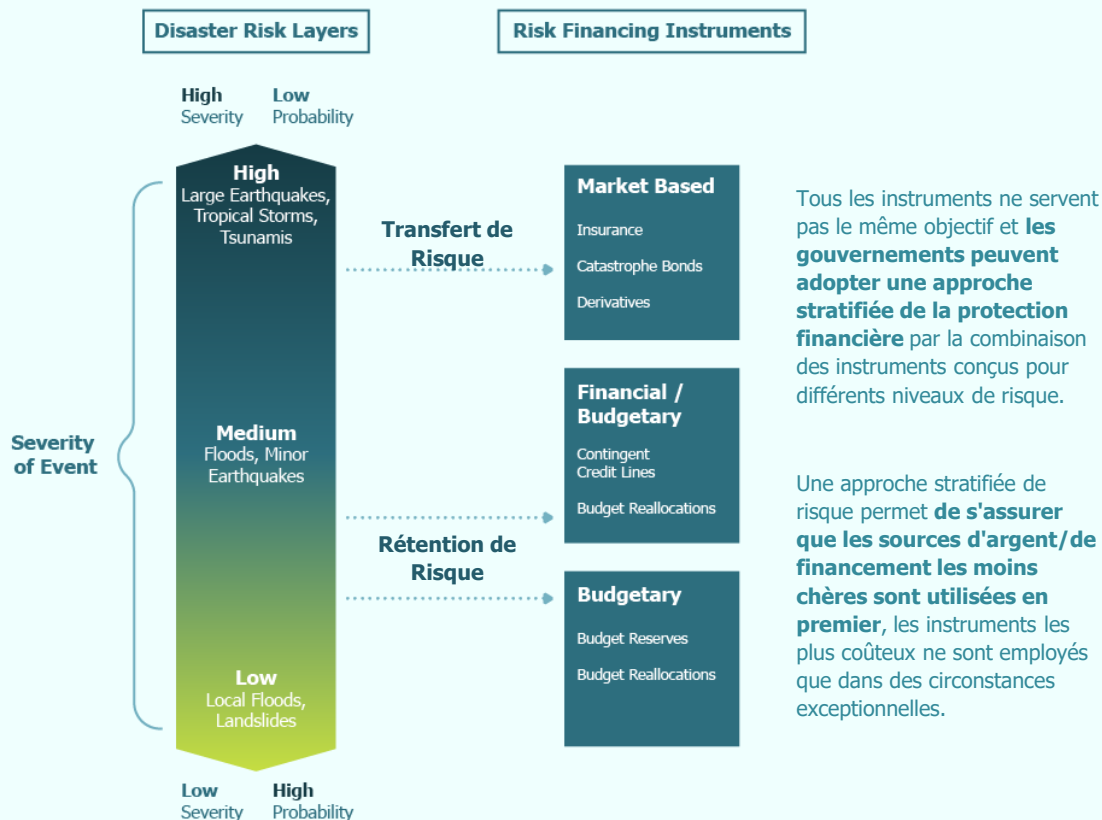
Disaster Risk Layers

Risk Financing Instruments

High Severity

Low Probability

Severity of Event

High
Large Earthquakes, Tropical Storms, Tsunamis

Medium
Floods, Minor Earthquakes

Low
Local Floods, Landslides

Low Severity

High Probability

Transfert de Risque

Rétention de Risque

Market Based

Insurance

Catastrophe Bonds

Derivatives

Financial / Budgetary

Contingent Credit Lines

Budget Reallocations

Budgetary

Budget Reserves

Budget Reallocations

Tous les instruments ne servent pas le même objectif et les gouvernements peuvent adopter une approche stratifiée de la protection financière par la combinaison des instruments conçus pour différents niveaux de risque.

Une approche stratifiée de risque permet de s'assurer que les sources d'argent/de financement les moins chères sont utilisées en premier, les instruments les plus coûteux ne sont employés que dans des circonstances exceptionnelles.